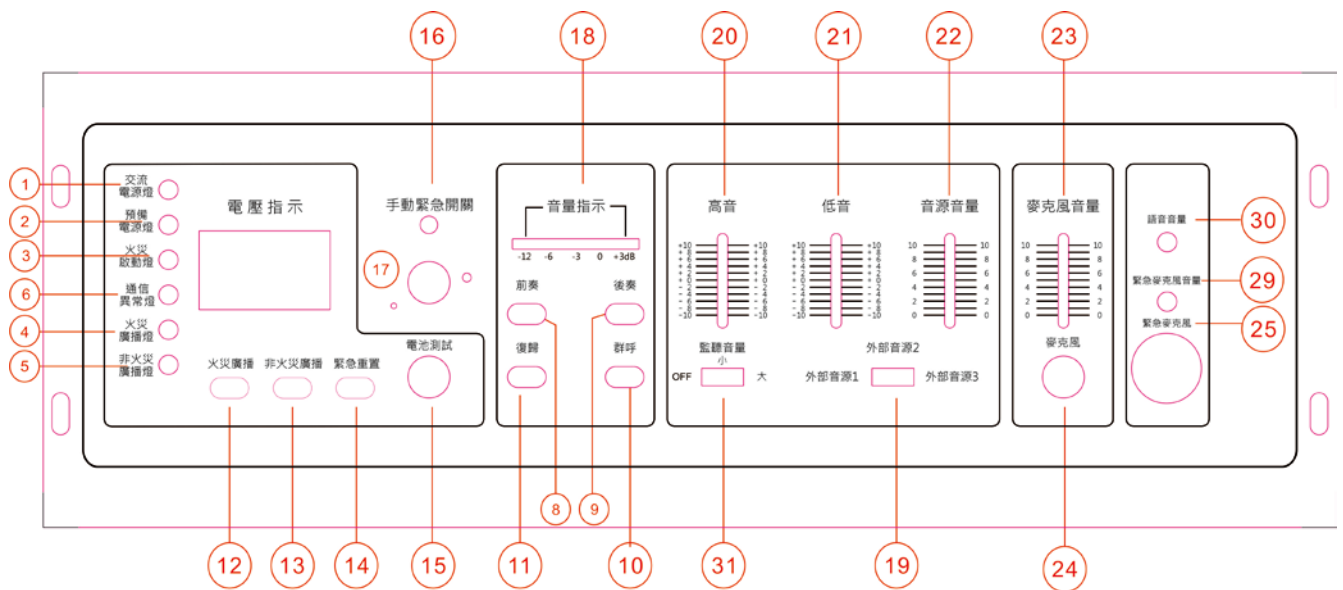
16

18

20

21

22

23

1 交流電源燈

2 預備電源燈

3 火災啟動燈

6 通信異常燈

4 火災廣播燈

5 非火災廣播燈

電壓指示

手動緊急開關

17

火災廣播

非火災廣播

緊急重置

電池測試

音量指示

-12 -6 -3 0 +3dB

前奏

後奏

復歸

群呼

高音

低音

音源音量

+10 +8 +6 +4 +2 0 -2 -4 -6 -8 -10

10 8 6 4 2 0

監聽音量

小

OFF

大

外部音源2

外部音源1

外部音源3

麥克風音量

麥克風

語音音量

30

緊急麥克風音量

29

緊急麥克風

25

8

9

12

13

14

15

11

10

31

19

24